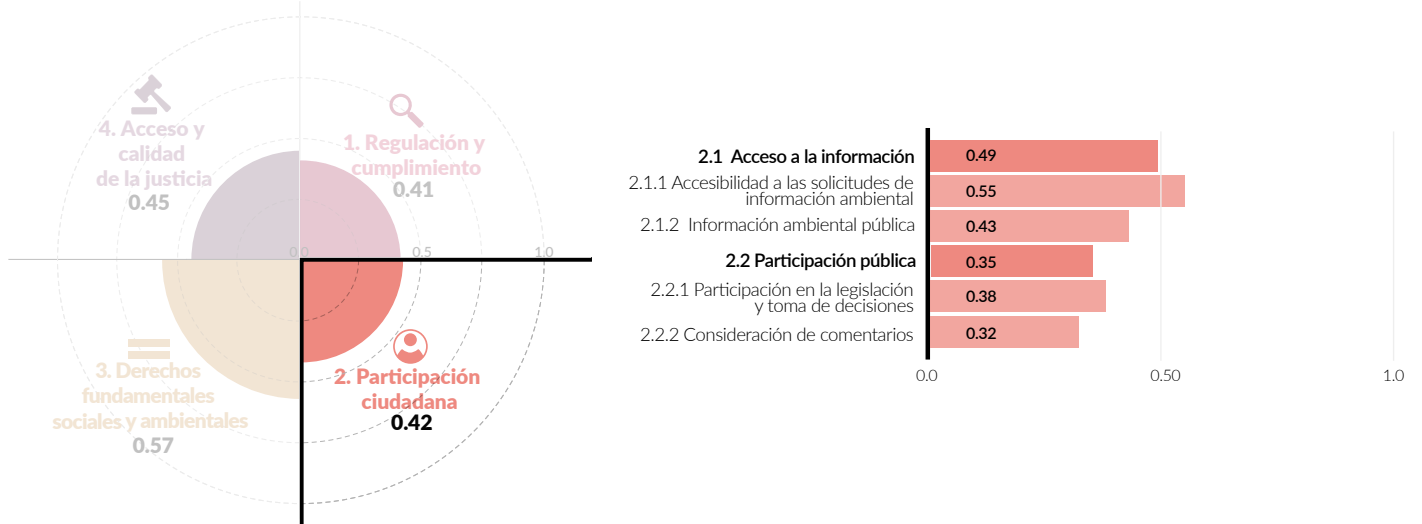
4. Acceso y calidad de la justicia
0.45

1. Regulación y cumplimiento
0.41

0.0
0.5
1.0

3. Derechos fundamentales sociales y ambientales
0.57

2. Participación ciudadana
0.42

2.1 Acceso a la información
2.1.1 Accesibilidad a las solicitudes de información ambiental
2.1.2 Información ambiental pública
2.2 Participación pública
2.2.1 Participación en la legislación y toma de decisiones
2.2.2 Consideración de comentarios

0.49
0.55
0.43
0.35
0.38
0.32

0.0
0.50
1.0